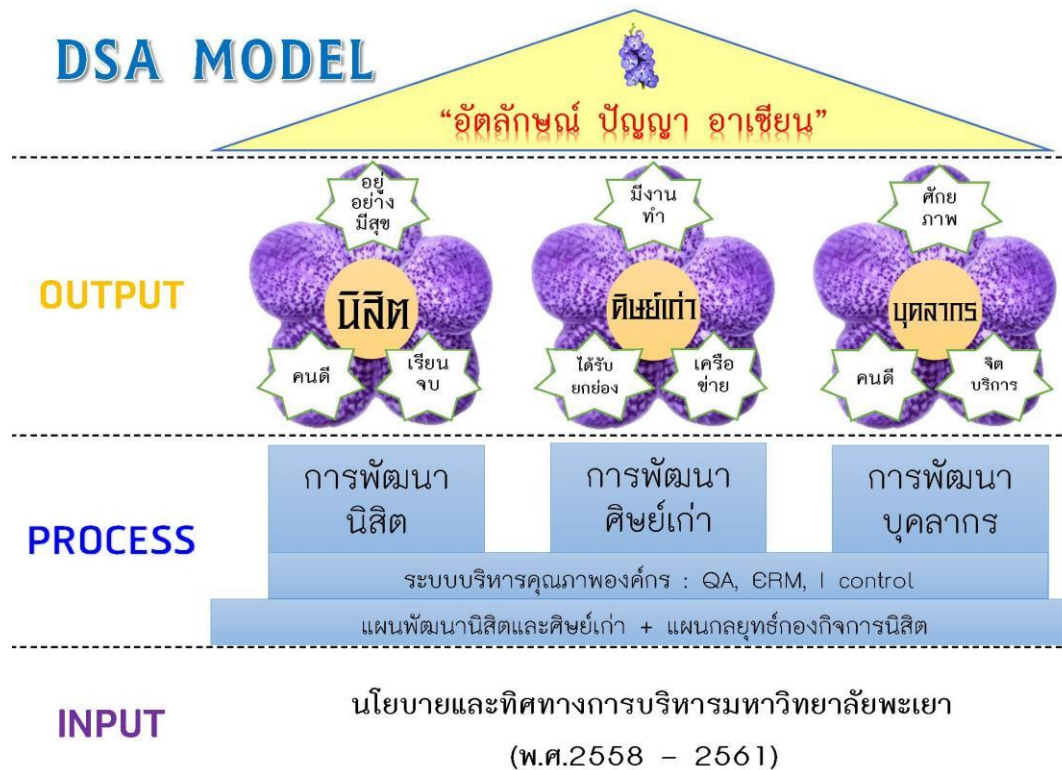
DSA MODEL

"อัตลักษณ์ ปัญญา อาเซียน"

OUTPUT

อยู่อย่างมีสุข

นิสิต

คนดี

เรียนจบ

มีงานทำ

ศิษย์เก่า

ได้รับยกย่อง

เครือข่าย

ศักยภาพ

บุคลากร

คนดี

จิตบริการ

PROCESS

การพัฒนานิสิต

การพัฒนาศิษย์เก่า

การพัฒนาบุคลากร

ระบบบริหารคุณภาพองค์กร : QA, ERM, I control

แผนพัฒนานิสิตและศิษย์เก่า + แผนกลยุทธ์กองกิจการนิสิต

INPUT

นโยบายและทิศทางการบริหารมหาวิทยาลัยพะเยา

(พ.ศ.2558 - 2561)